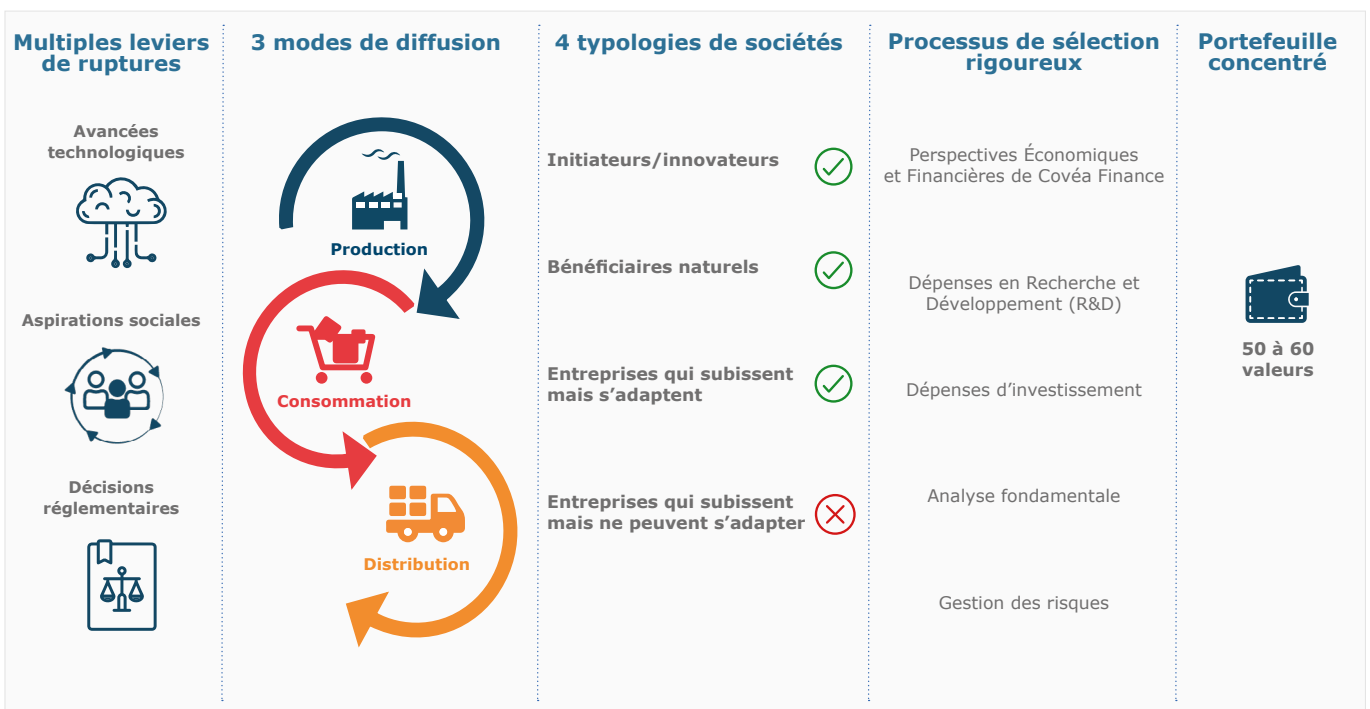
Multiples leviers de ruptures

Avancées technologiques

Aspirations sociales

Décisions réglementaires

3 modes de diffusion

Production

Consommation

Distribution

4 typologies de sociétés

Initiateurs/innovateurs

Bénéficiaires naturels

Entreprises qui subissent mais s’adaptent

Entreprises qui subissent mais ne peuvent s’adapter

Processus de sélection rigoureux

Perspectives Économiques et Financières de Covéa Finance

Dépenses en Recherche et Développement (R&D)

Dépenses d’investissement

Analyse fondamentale

Gestion des risques

Portefeuille concentré

50 à 60 valeurs